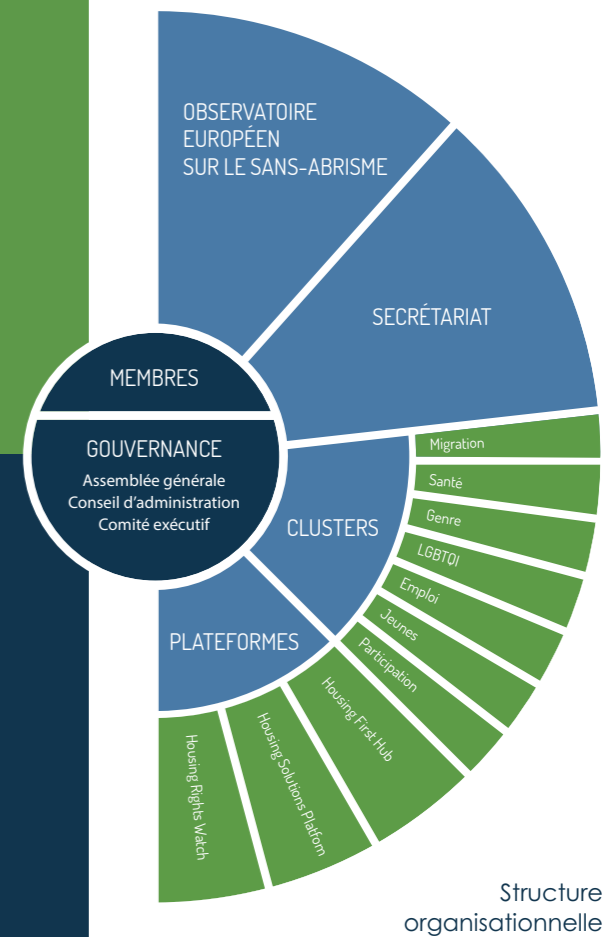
OBSERVATOIRE EUROPÉEN SUR LE SANS-ABRISME

SECRÉTARIAT

MEMBRES

GOUVERNANCE
Assemblée générale
Conseil d'administration
Comité exécutif

CLUSTERS

Migration
Santé
Genre
LGBTQI
Emploi
Jeunes
Participation

PLATEFORMES

Housing First Hub
Housing Solutions Platform
Housing Rights Watch

Structure organisationnelle